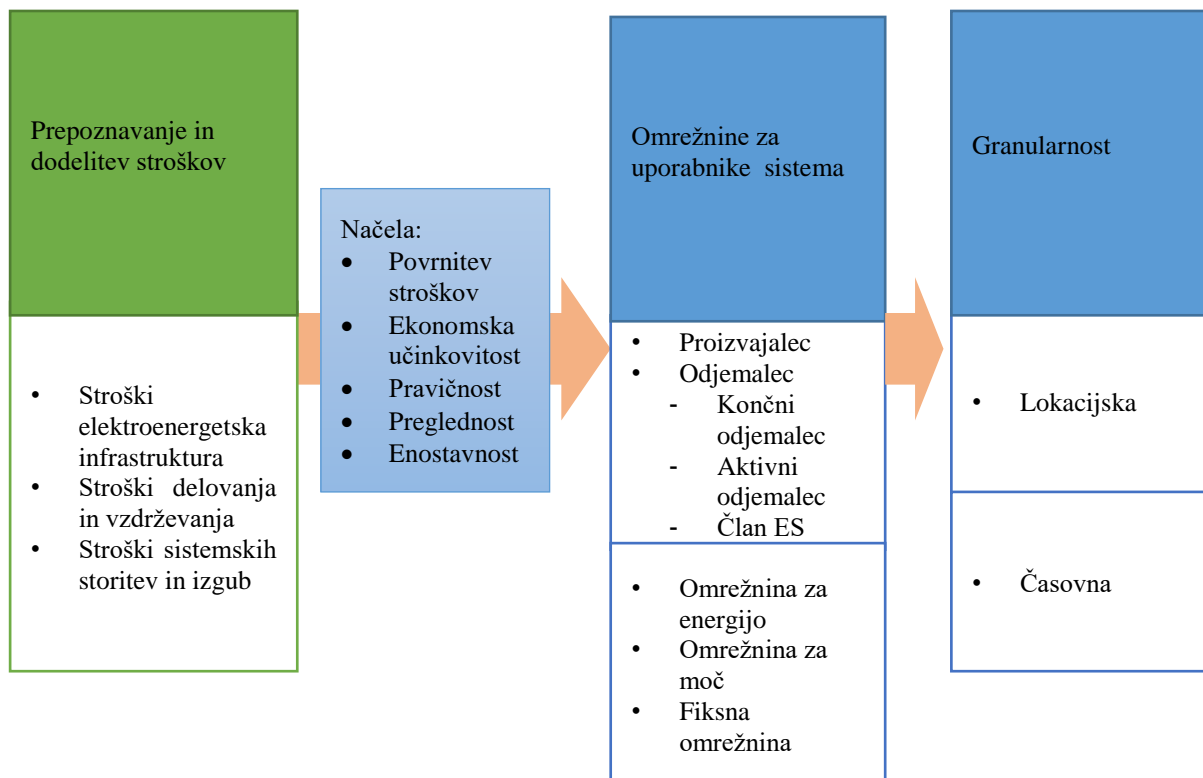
Prepoznavanje in dodelitev stroškov

- Stroški elektroenergetska infrastruktura
- Stroški delovanja in vzdrževanja
- Stroški sistemskih storitev in izgub

Načela:
- Povrnitev stroškov
- Ekonomska učinkovitost
- Pravičnost
- Preglednost
- Enostavnost

Omrežnine za uporabnike sistema

- Proizvajalec
- Odjemalec
  - Končni odjemalec
  - Aktivni odjemalec
  - Član ES

- Omrežnina za energijo
- Omrežnina za moč
- Fiksna omrežnina

Granularnost

- Lokacijska

- Časovna